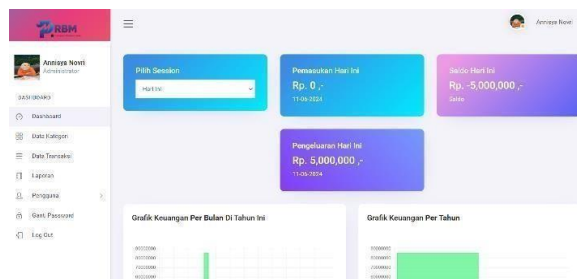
RBM

Anniaya Novi
Administrator

DASHBOARD

Dashboard

Data Kategori

Data Transaksi

Laporan

Pengguna

Ganti Password

Log Out

Anniaya Novi

Pilih Session

Hari Ini

Pemasukan Hari Ini
Rp. 0 ,-
11-06-2024

Saldo Hari Ini
Rp. -5,000,000 ,-
Saldo

Pengeluaran Hari Ini
Rp. 5,000,000 ,-
11-06-2024

Grafik Keuangan Per Bulan Di Tahun Ini

Grafik Keuangan Per Tahun

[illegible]